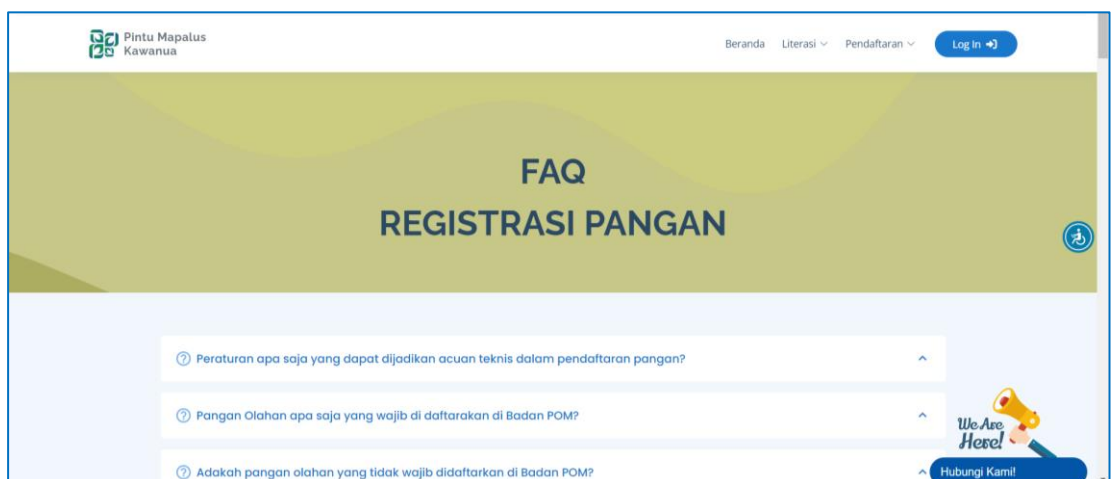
Pintu Mapalus Kawanua

Beranda Literasi Pendaftaran Log In

FAQ
REGISTRASI PANGAN

Peraturan apa saja yang dapat dijadikan acuan teknis dalam pendaftaran pangan?

Pangan Olahan apa saja yang wajib di daftarakan di Badan POM?

Adakah pangan olahan yang tidak wajib didaftarkan di Badan POM?

We Are Here!

Hubungi Kami!